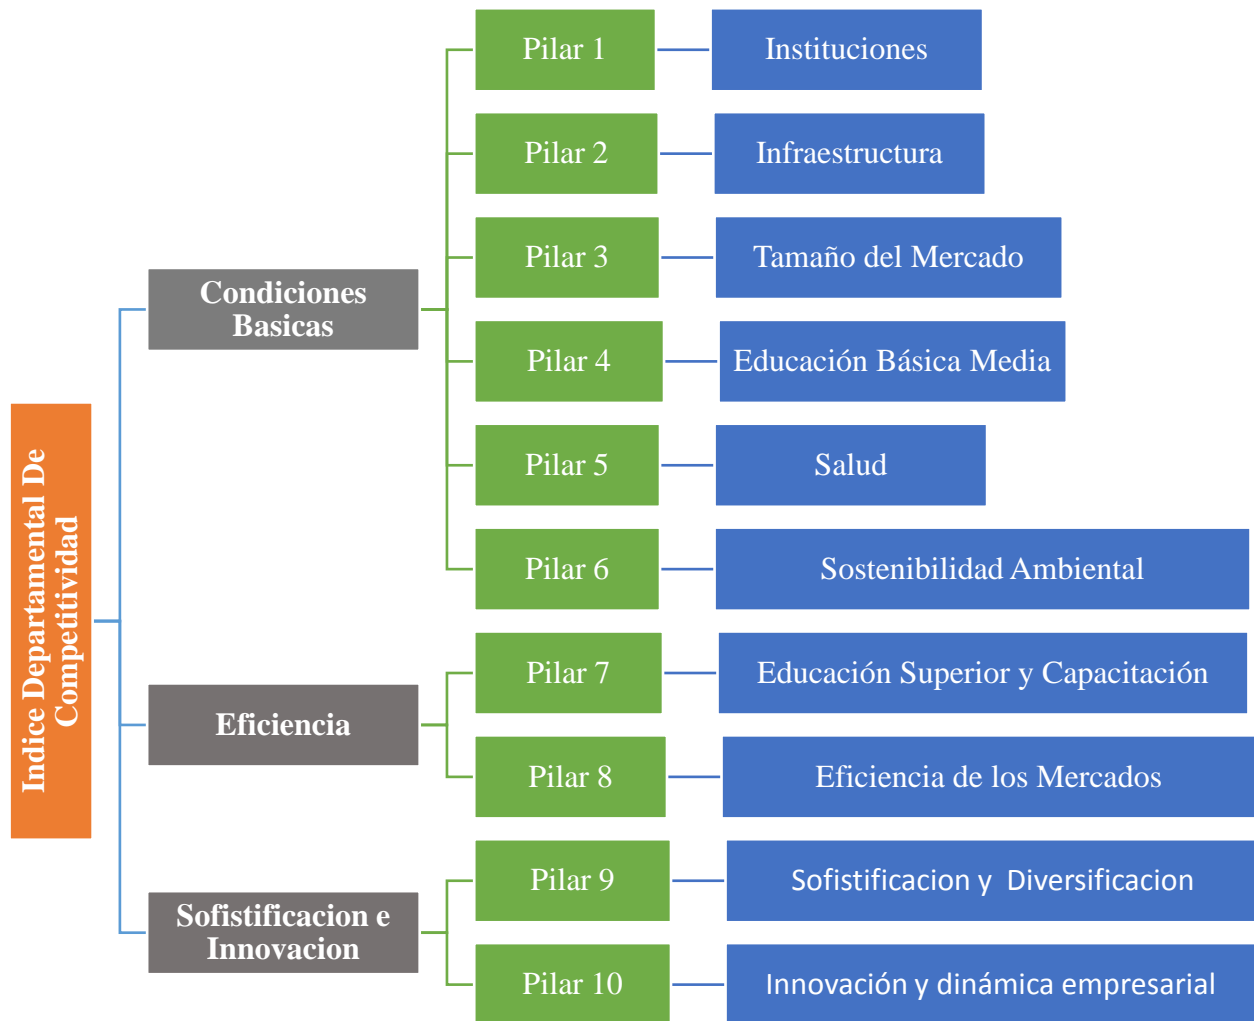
Indice Departamental De Competitividad

Condiciones Basicas

Eficiencia

Sofistificacion e Innovacion

Pilar 1
Instituciones

Pilar 2
Infraestructura

Pilar 3
Tamaño del Mercado

Pilar 4
Educación Básica Media

Pilar 5
Salud

Pilar 6
Sostenibilidad Ambiental

Pilar 7
Educación Superior y Capacitación

Pilar 8
Eficiencia de los Mercados

Pilar 9
Sofistificacion y Diversificacion

Pilar 10
Innovación y dinámica empresarial